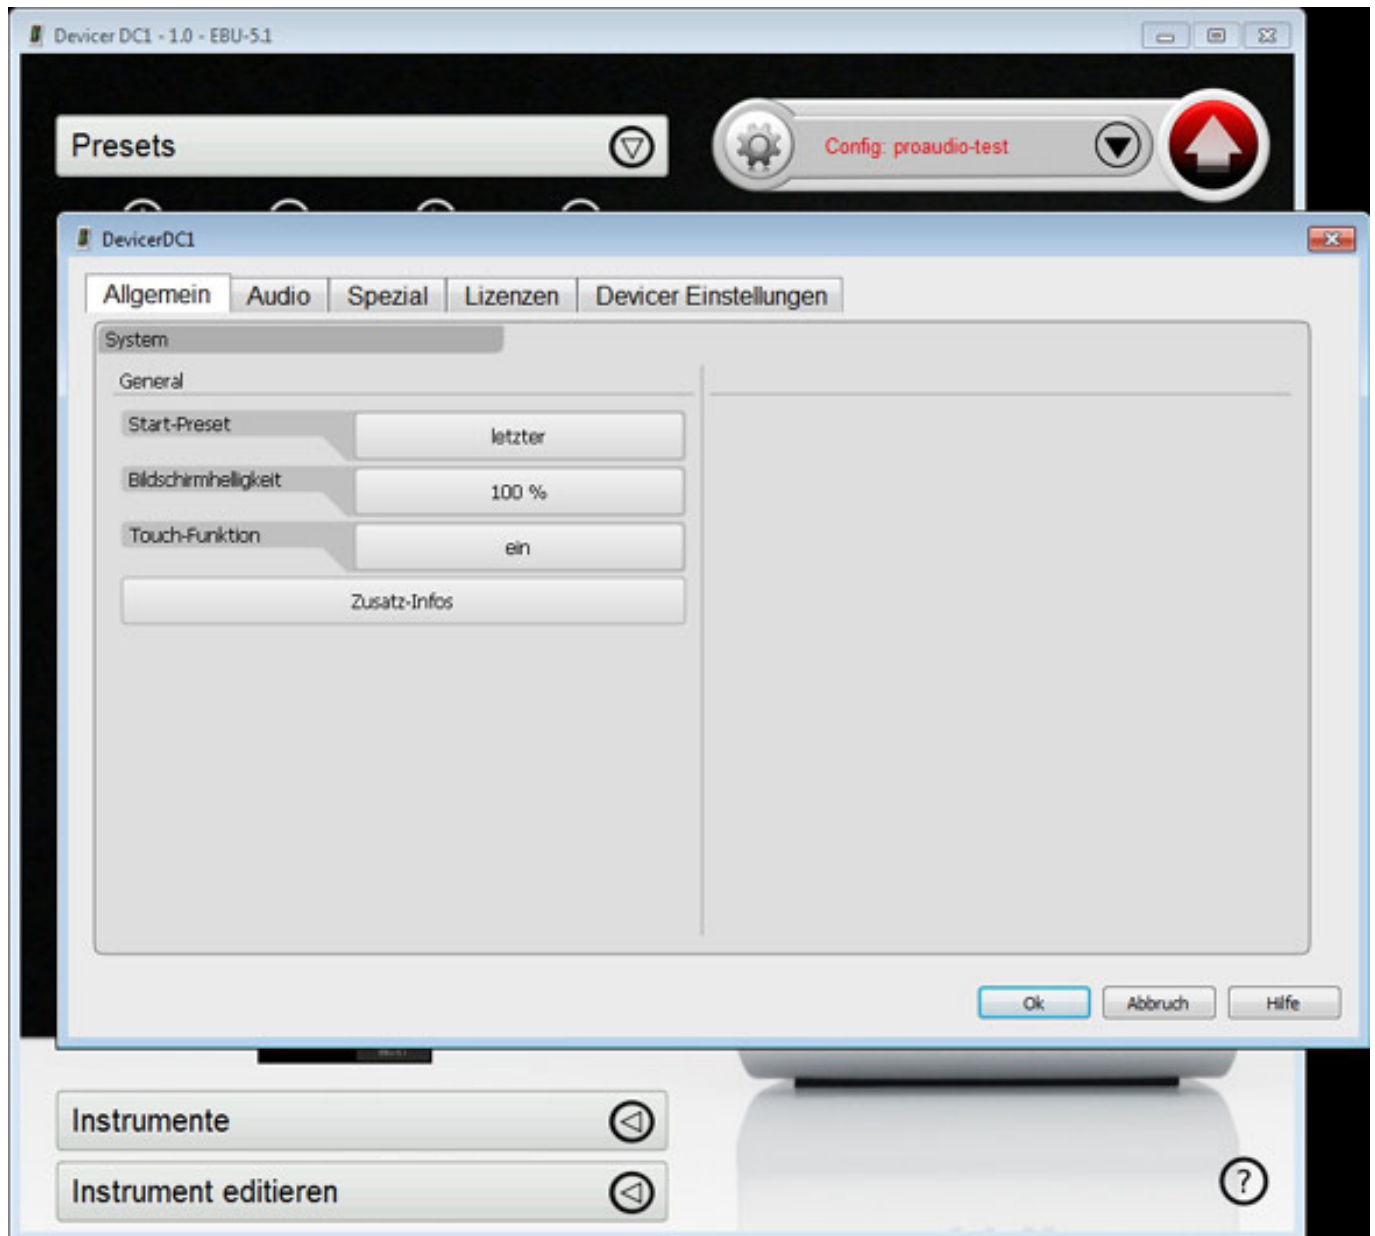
Devicer DC1 - 1.0 - EBU-5.1

Presets

Config: proaudio-test

DevicerDC1

Allgemein | Audio | Spezial | Lizenzen | Devicer Einstellungen

System

General

Start-Preset | letzter

Bildschirmhelligkeit | 100 %

Touch-Funktion | ein

Zusatz-Infos

Ok | Abbruch | Hilfe

Instrumente

Instrument editieren

?